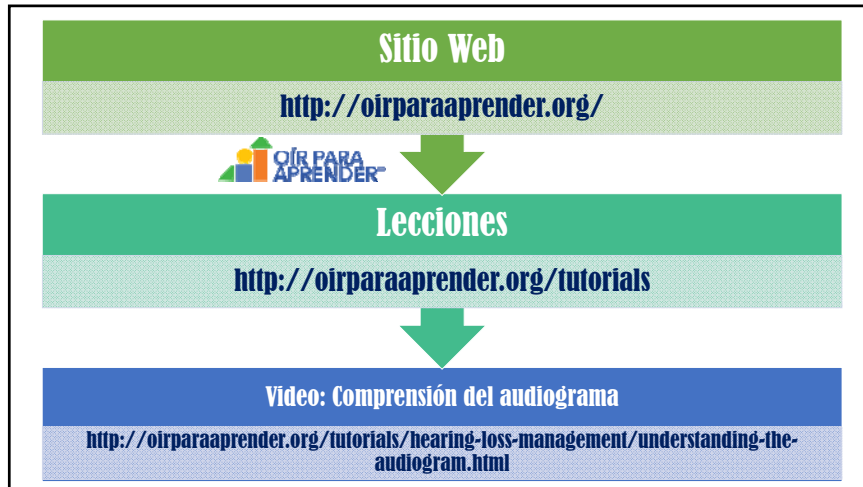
Sitio Web

http://oirparaaprender.org/

OÍR PARA APRENDER

Lecciones

http://oirparaaprender.org/tutorials

Video: Comprensión del audiograma

http://oirparaaprender.org/tutorials/hearing-loss-management/understanding-the-audiogram.html